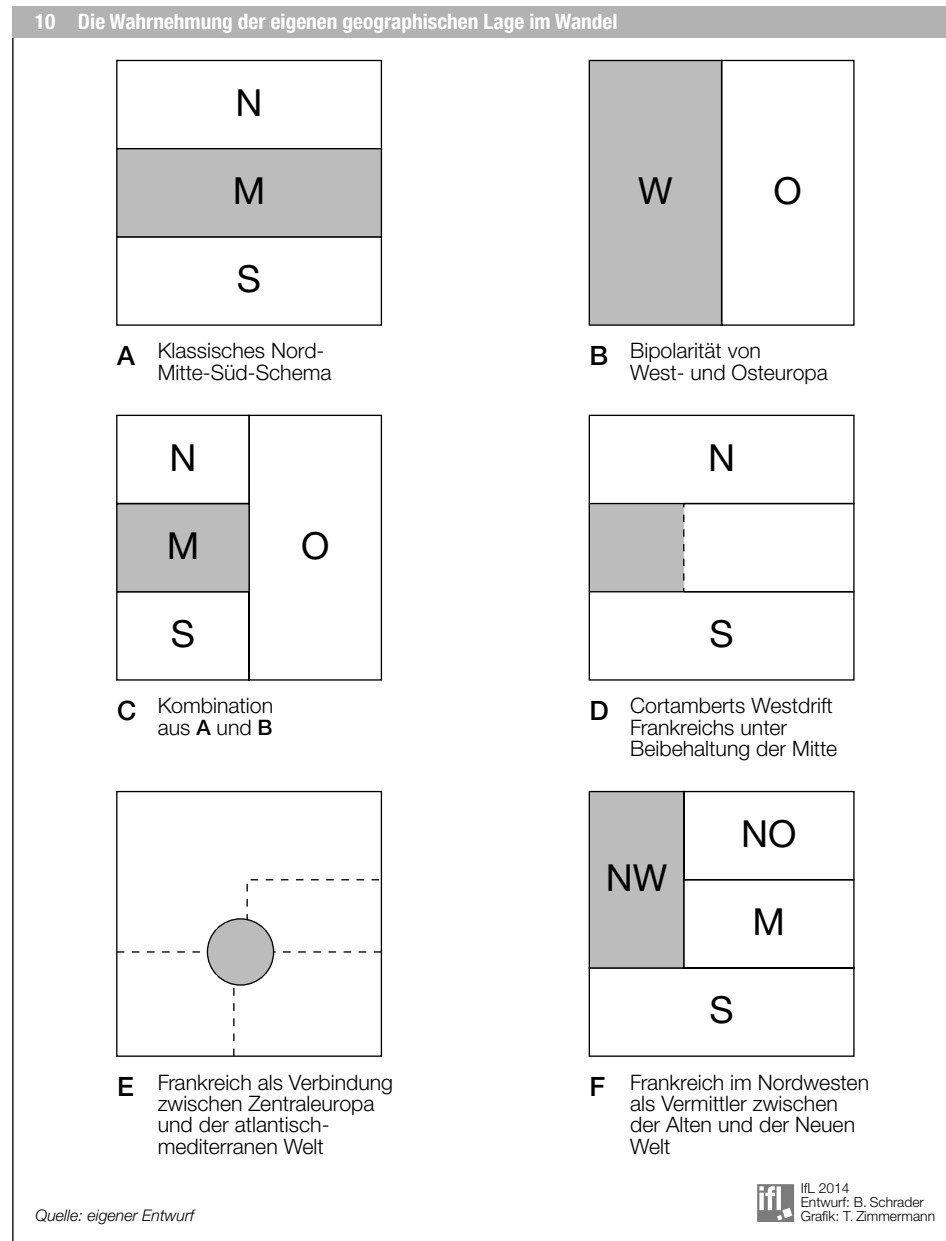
10 Die Wahrnehmung der eigenen geographischen Lage im Wandel

N
M
S

A Klassisches Nord-Mitte-Süd-Schema

W
O

B Bipolarität von West- und Osteuropa

N
M
S
O

C Kombination aus A und B

N
S

D Cortamberts Westdrift Frankreichs unter Beibehaltung der Mitte

E Frankreich als Verbindung zwischen Zentraleuropa und der atlantisch-mediterranen Welt

NW
NO
M
S

F Frankreich im Nordwesten als Vermittler zwischen der Alten und der Neuen Welt

Quelle: eigener Entwurf

ifl IfL 2014
Entwurf: B. Schrader
Grafik: T. Zimmermann